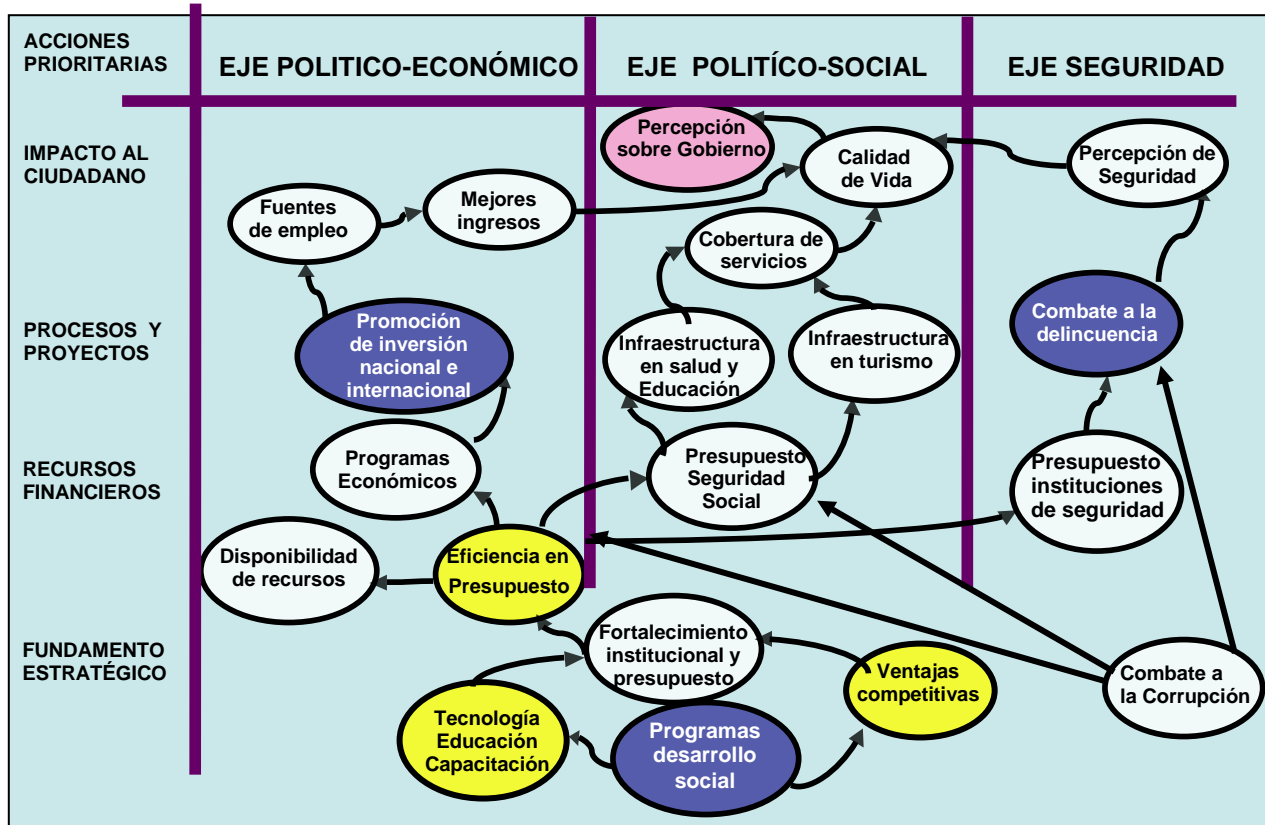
ACCIONES PRIORITARIAS

EJE POLITICO-ECONÓMICO

EJE POLITÍCO-SOCIAL

EJE SEGURIDAD

IMPACTO AL CIUDADANO

Percepción sobre Gobierno

Calidad de Vida

Percepción de Seguridad

Fuentes de empleo

Mejores ingresos

Cobertura de servicios

PROCESOS Y PROYECTOS

Promoción de inversión nacional e internacional

Infraestructura en salud y Educación

Infraestructura en turismo

Combate a la delincuencia

RECURSOS FINANCIEROS

Programas Económicos

Presupuesto Seguridad Social

Presupuesto instituciones de seguridad

Disponibilidad de recursos

Eficiencia en Presupuesto

FUNDAMENTO ESTRATÉGICO

Fortalecimiento institucional y presupuesto

Ventajas competitivas

Combate a la Corrupción

Tecnología Educación Capacitación

Programas desarrollo social